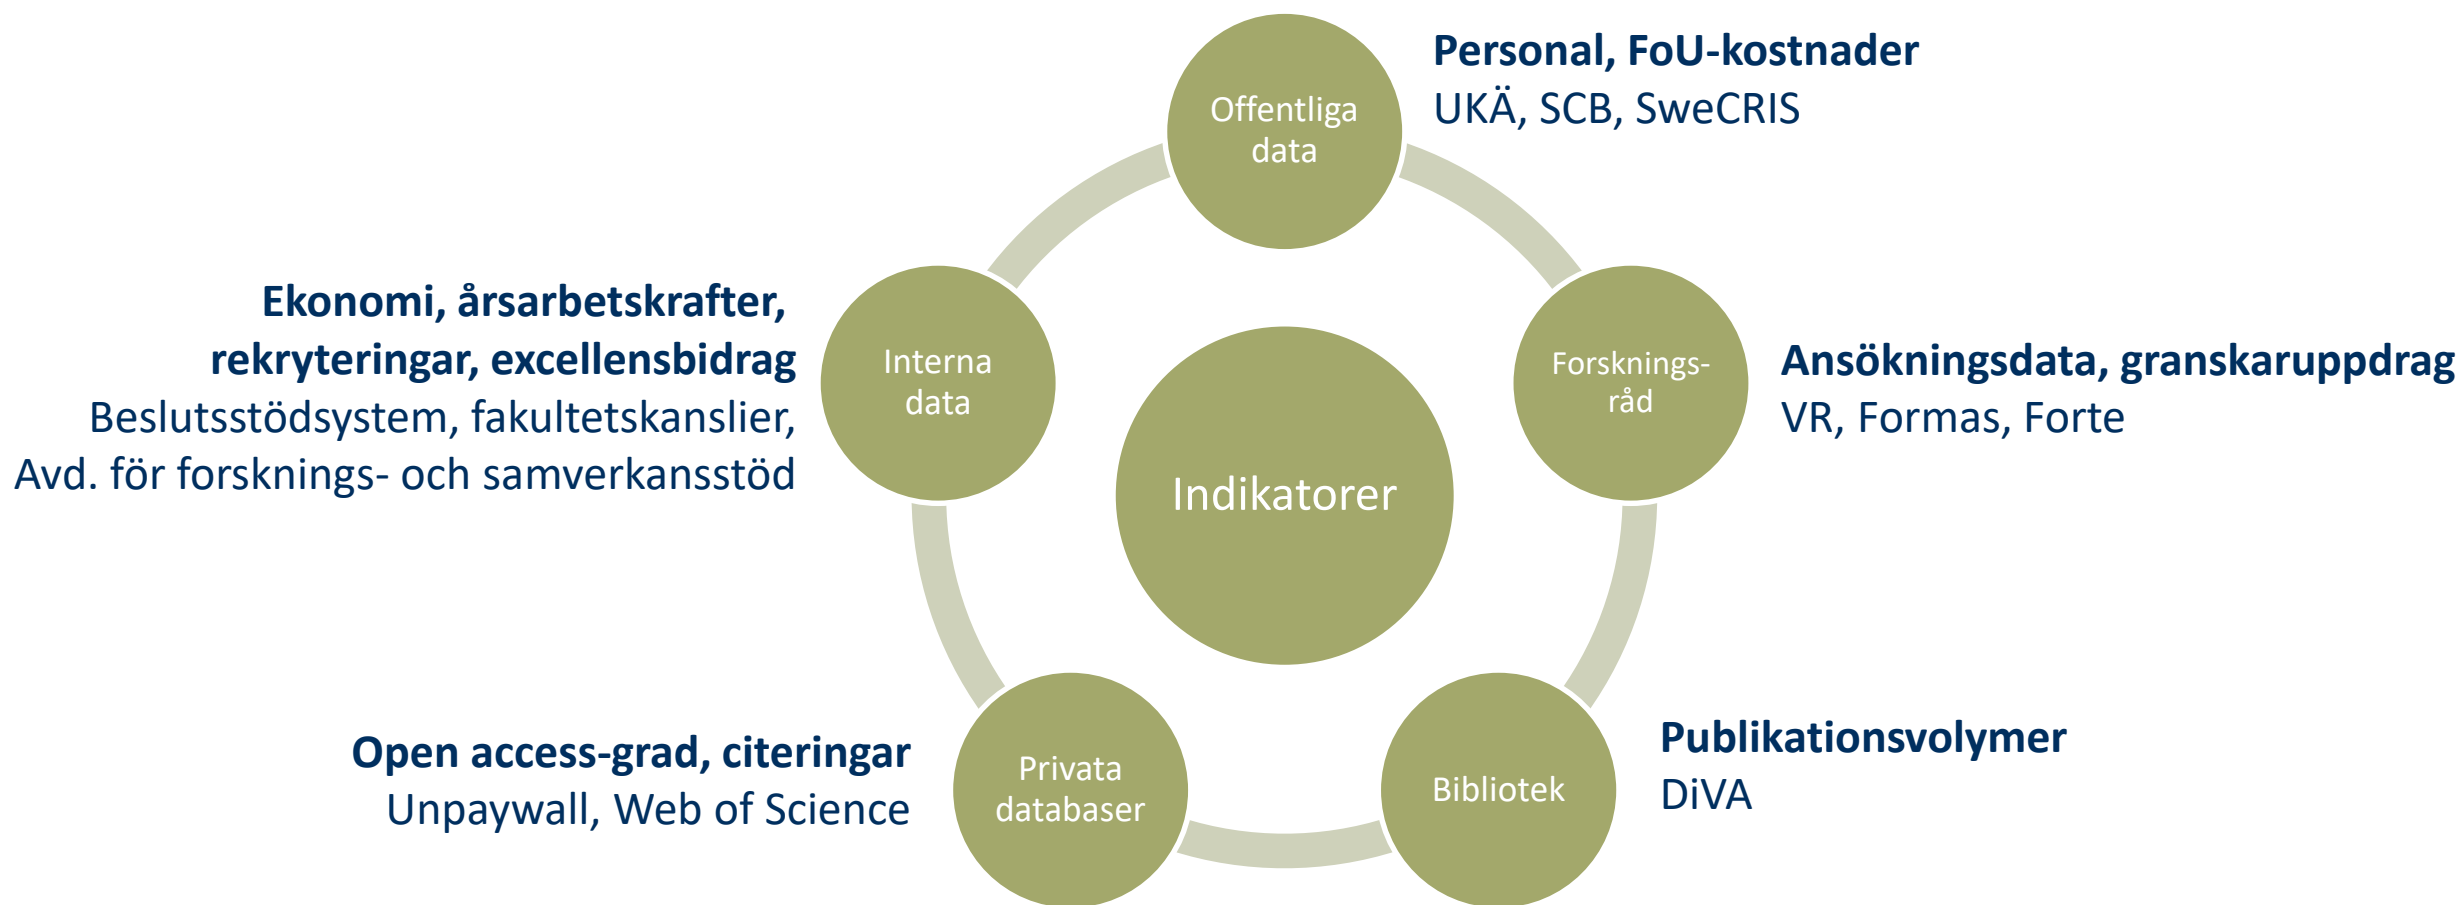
Offentliga data

Personal, FoU-kostnader
UKÄ, SCB, SweCRIS

Ekonomi, årsarbetskrafter, rekryteringar, excellensbidrag
Beslutsstödsystem, fakultetskanslier, Avd. för forsknings- och samverkansstöd

Interna data

Indikatorer

Forsknings-råd

Ansökningsdata, granskaruppdrag
VR, Formas, Forte

Open access-grad, citeringar
Unpaywall, Web of Science

Privata databaser

Bibliotek

Publikationsvolymer
DiVA